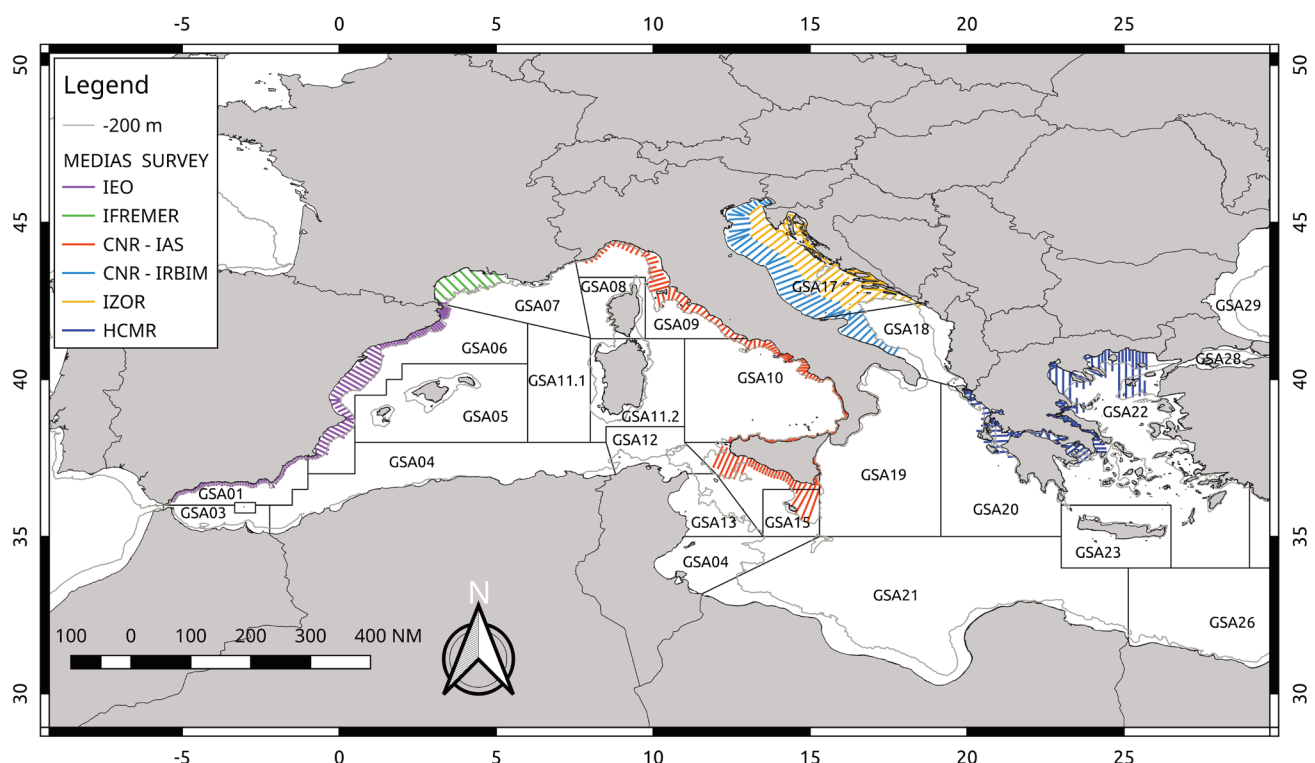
-5 0 5 10 15 20 25

50 45 40 35 30

Legend
-200 m
MEDIAS SURVEY
IEO
IFREMER
CNR - IAS
CNR - IRBIM
IZOR
HCMR

GSA07
GSA08
GSA09
GSA17
GSA18
GSA29
GSA28
GSA06
GSA11.1
GSA10
GSA05
GSA11.2
GSA22
GSA12
GSA04
GSA19
GSA01
GSA03
GSA20
GSA13
GSA15
GSA23
GSA04
GSA21
GSA26

N

100 0 100 200 300 400 NM

-5 0 5 10 15 20 25

50 45 40 35 30